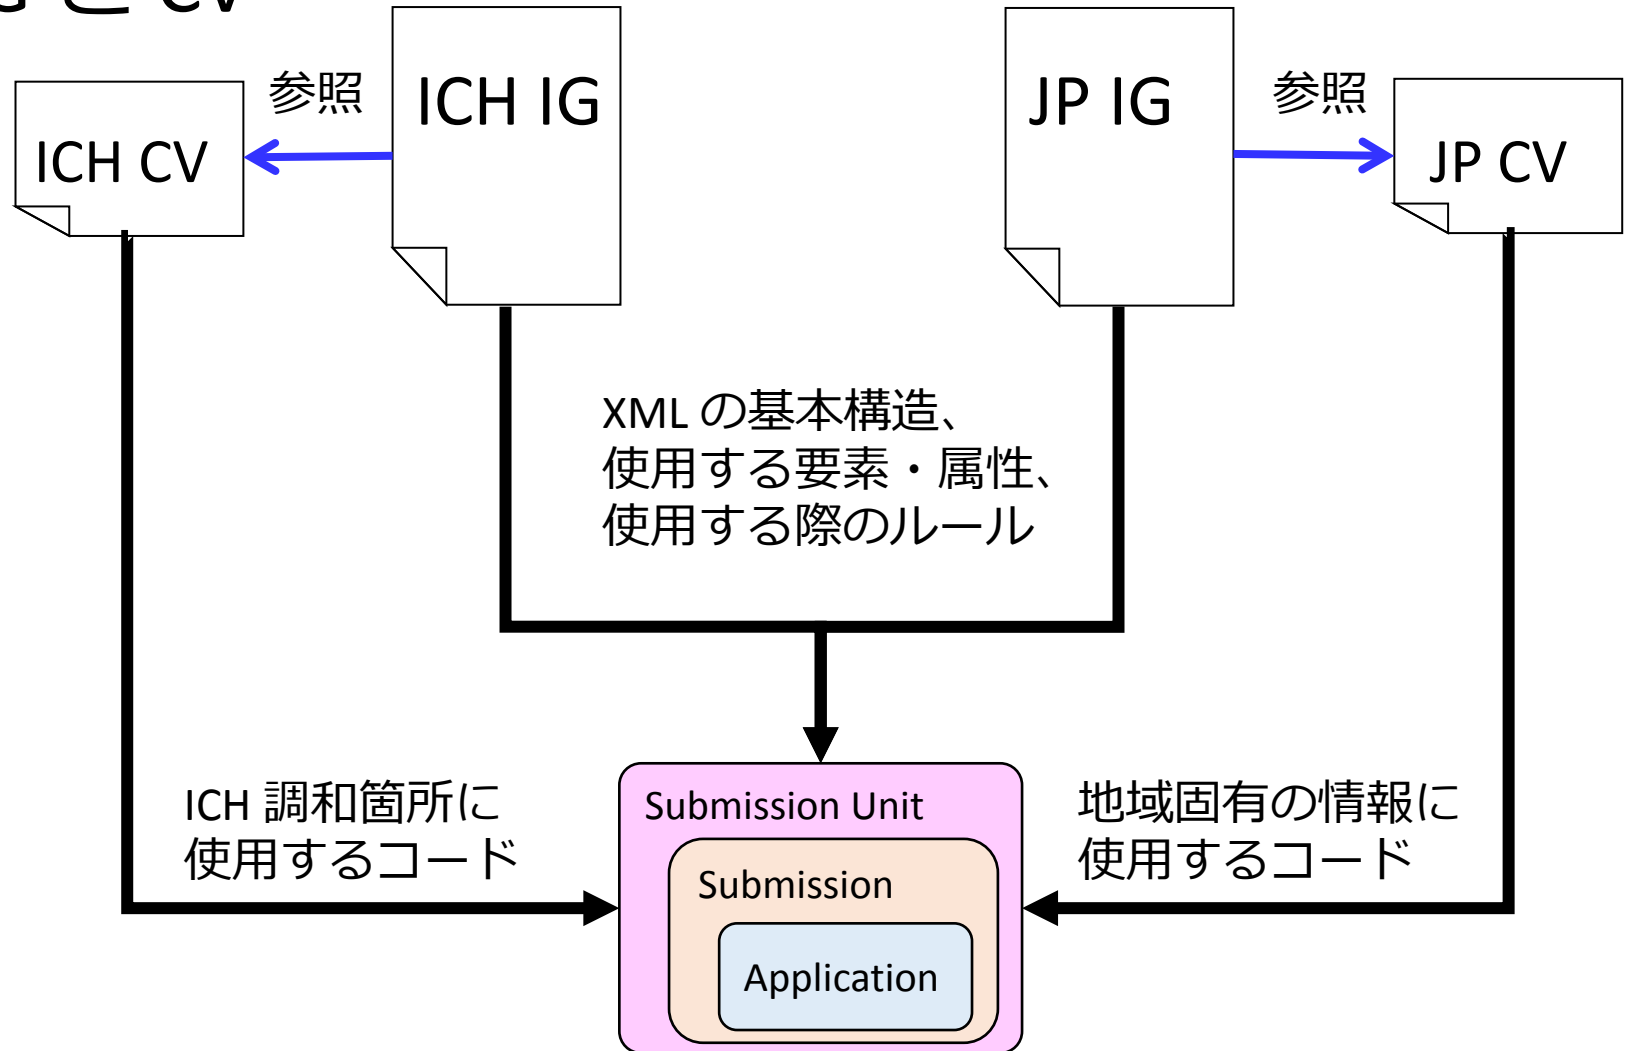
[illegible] CV

ICH CV

参照

ICH IG

JP IG

参照

JP CV

XML の基本構造、
使用する要素・属性、
使用する際のルール

ICH 調和箇所に
使用するコード

Submission Unit

Submission

Application

地域固有の情報に
使用するコード